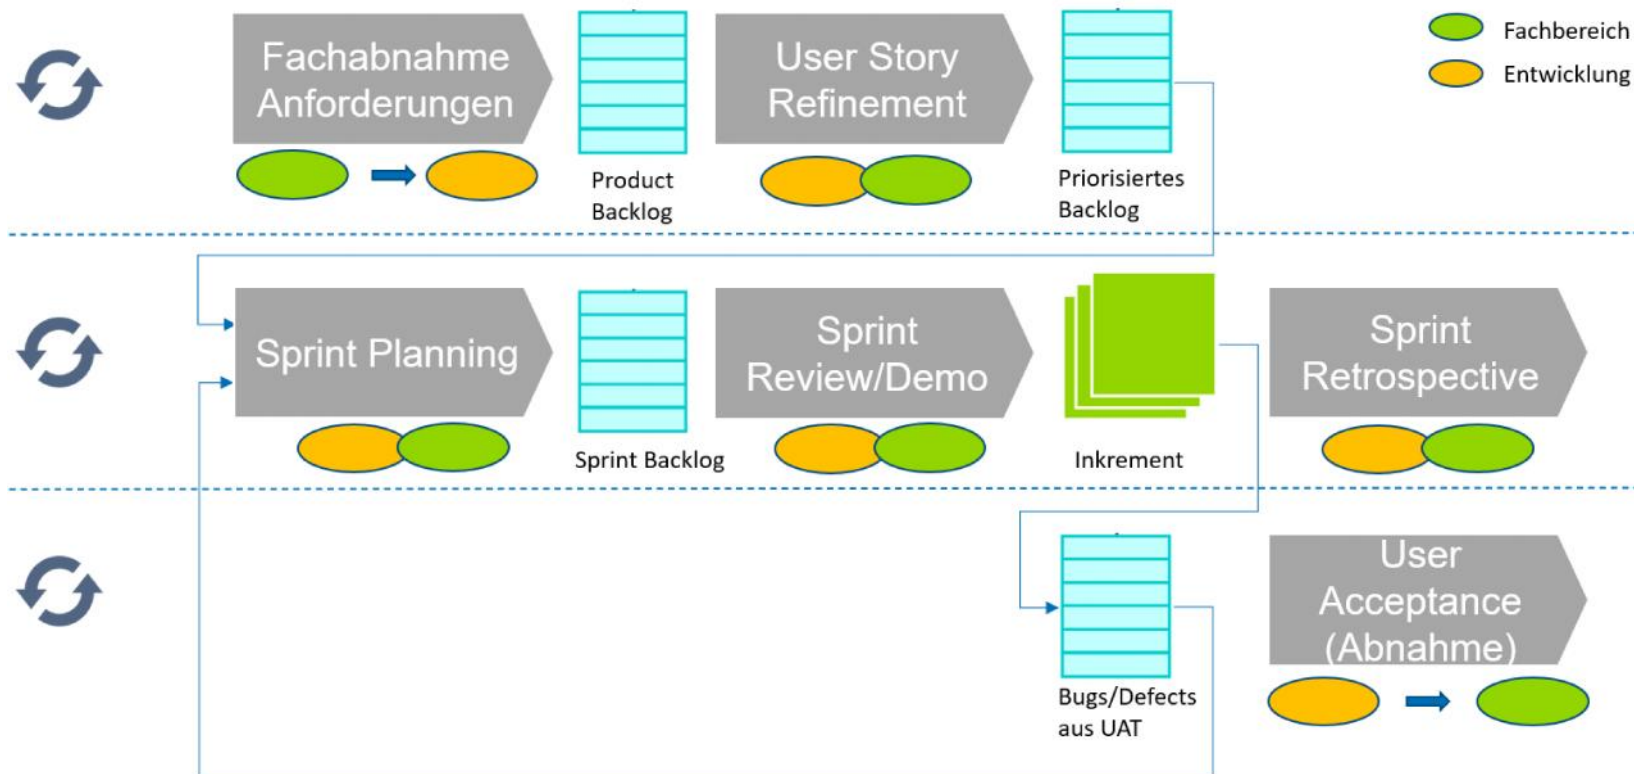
Fachbereich
Entwicklung

Fachabnahme Anforderungen

Product Backlog

User Story Refinement

Priorisiertes Backlog

Sprint Planning

Sprint Backlog

Sprint Review/Demo

Inkrement

Sprint Retrospective

Bugs/Defects aus UAT

User Acceptance (Abnahme)